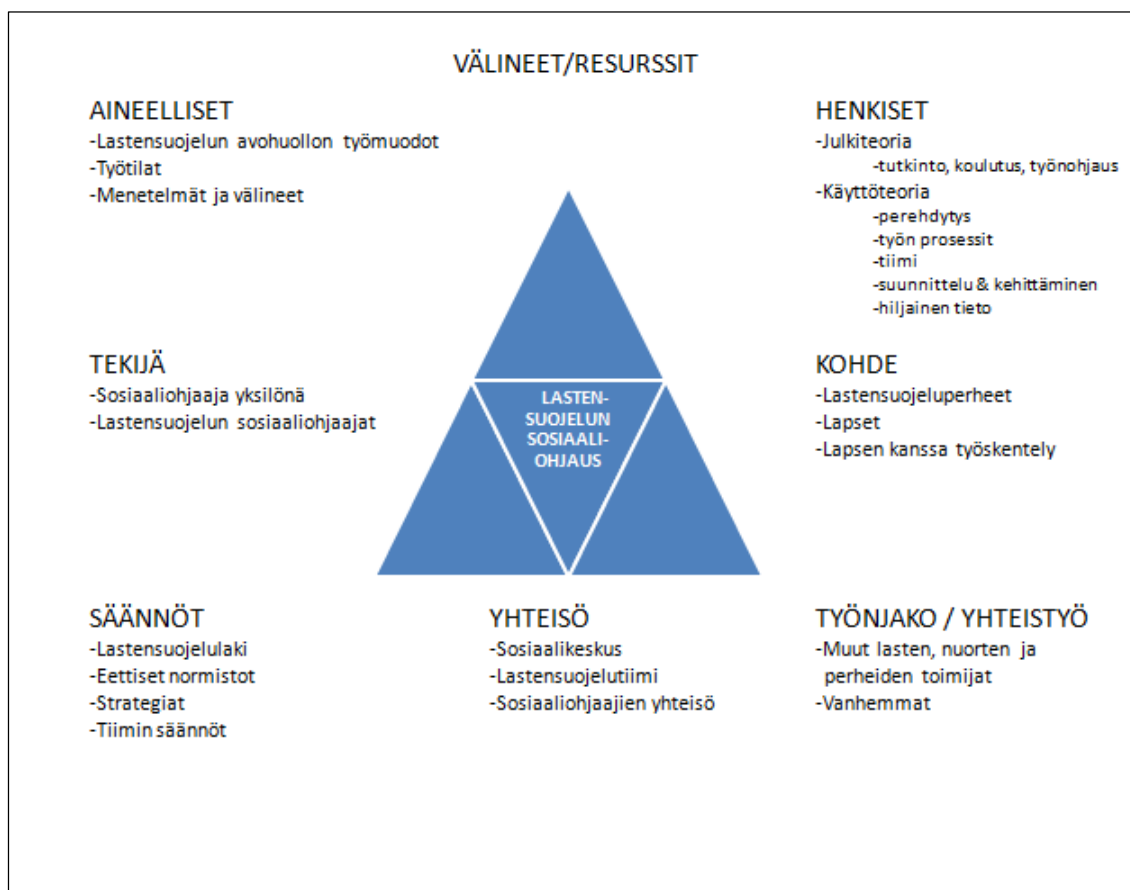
VÄLINEET/RESURSSIT

AINEELLISET
-Lastensuojelun avohuollon työmuodot
-Työtilat
-Menetelmät ja välineet

HENKISET
-Julkiteoria
-tutkinto, koulutus, työnohjaus
-Käyttöteoria
-perehdytys
-työn prosessit
-tiimi
-suunnittelu & kehittäminen
-hiljainen tieto

TEKIJÄ
-Sosiaaliohjaaja yksilönä
-Lastensuojelun sosiaaliohjaajat

LASTEN-SUOJELUN SOSIAALI-OHJAUS

KOHDE
-Lastensuojeluperheet
-Lapset
-Lapsen kanssa työskentely

SÄÄNNÖT
-Lastensuojelulaki
-Eettiset normistot
-Strategiat
-Tiimin säännöt

YHTEISÖ
-Sosiaalikeskus
-Lastensuojelutiimi
-Sosiaaliohjaajien yhteisö

TYÖNJAKO / YHTEISTYÖ
-Muut lasten, nuorten ja perheiden toimijat
-Vanhemmat